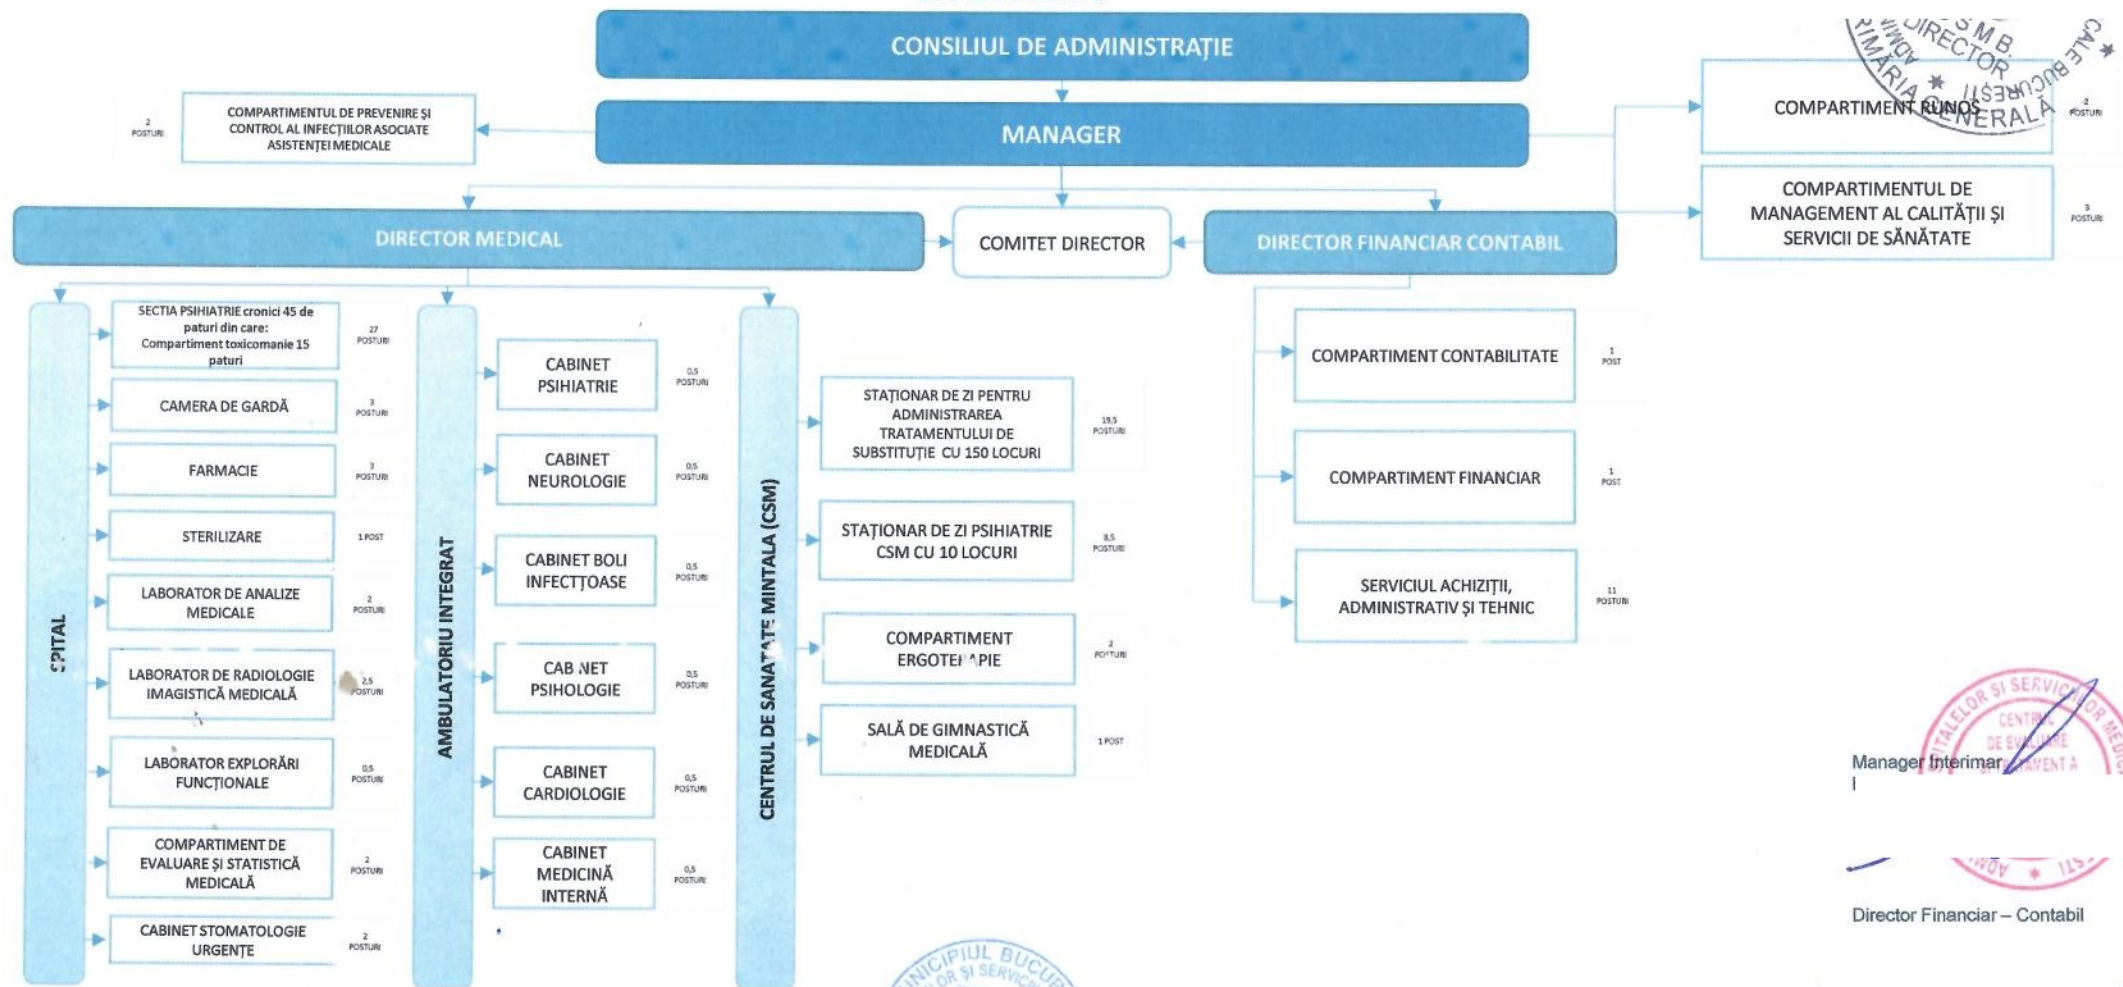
CONSILIUL DE ADMINISTRAȚIE

MANAGER

2 POSTURI

COMPARTIMENTUL DE PREVENIRE ȘI CONTROL AL INFECȚIILOR ASOCIATE ASISTENȚEI MEDICALE

COMPARTIMENT RUNOS

2 POSTURI

COMPARTIMENTUL DE MANAGEMENT AL CALITĂȚII ȘI SERVICII DE SĂNĂTATE

3 POSTURI

DIRECTOR MEDICAL

COMITET DIRECTOR

DIRECTOR FINANCIAR CONTABIL

SPITAL

SECTIA PSIHIATRIE cronici 45 de paturi din care: Compartiment toxicomanie 15 paturi

27 POSTURI

CAMERA DE GARDĂ

3 POSTURI

FARMACIE

3 POSTURI

STERILIZARE

1 POST

LABORATOR DE ANALIZE MEDICALE

2 POSTURI

LABORATOR DE RADIOLOGIE IMAGISTICĂ MEDICALĂ

2,5 POSTURI

LABORATOR EXPLORĂRI FUNCȚIONALE

0,5 POSTURI

COMPARTIMENT DE EVALUARE ȘI STATISTICĂ MEDICALĂ

2 POSTURI

CABINET STOMATOLOGIE URGENTE

2 POSTURI

AMBULATORIU INTEGRAT

CABINET PSIHIATRIE

0,5 POSTURI

CABINET NEUROLOGIE

0,5 POSTURI

CABINET BOLI INFECȚIOASE

0,5 POSTURI

CABINET PSIHOLOGIE

0,5 POSTURI

CABINET CARDIOLOGIE

0,5 POSTURI

CABINET MEDICINĂ INTERNĂ

0,5 POSTURI

CENTRUL DE SANATATE MINTALA (CSM)

STAȚIONAR DE ZI PENTRU ADMINISTRAREA TRATAMENTULUI DE SUBSTITUȚIE CU 150 LOCURI

19,5 POSTURI

STAȚIONAR DE ZI PSIHIATRIE CSM CU 10 LOCURI

8,5 POSTURI

COMPARTIMENT ERGOTERAPIE

2 POSTURI

SALĂ DE GIMNASTICĂ MEDICALĂ

1 POST

COMPARTIMENT CONTABILITATE

1 POST

COMPARTIMENT FINANCIAR

1 POST

SERVICIUL ACHIZIȚII, ADMINISTRATIV ȘI TEHNIC

11 POSTURI

Manager Interimar

Director Financiar – Contabil

DIRECTOR GENERALĂ PRIMARIA